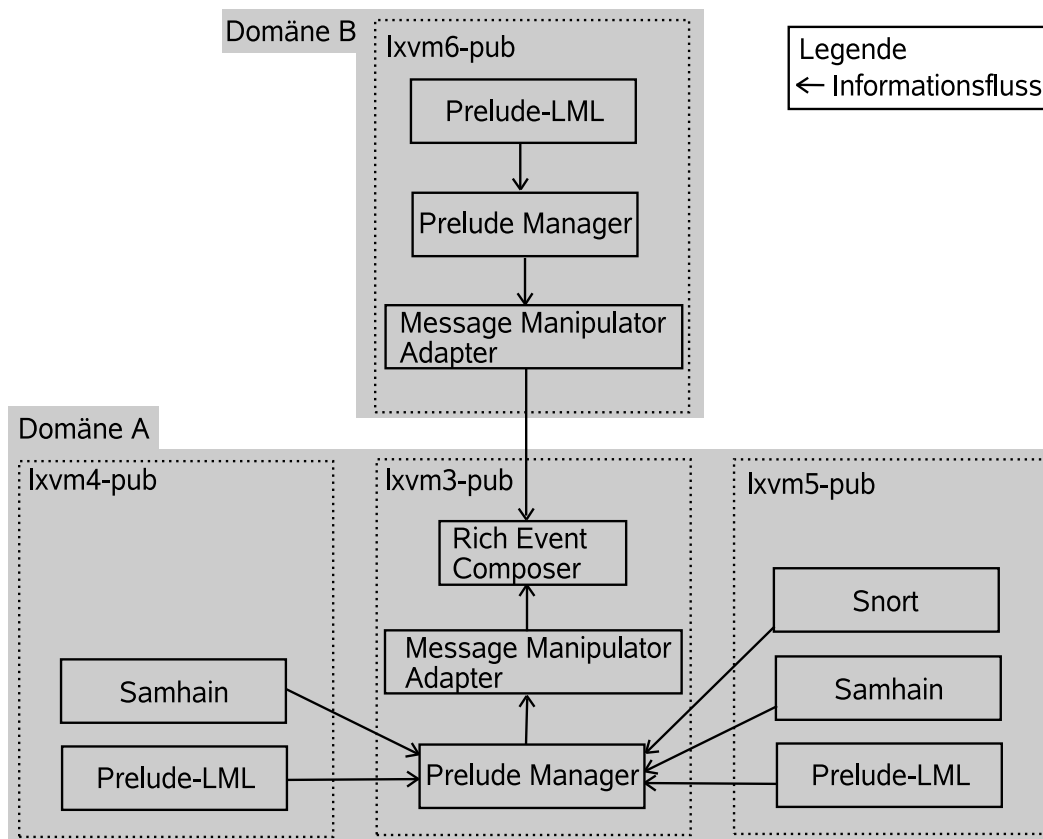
Domäne B

lxvm6-pub

Prelude-LML

Prelude Manager

Message Manipulator Adapter

Legende
← Informationsfluss

Domäne A

lxvm4-pub

Samhain

Prelude-LML

lxvm3-pub

Rich Event Composer

Message Manipulator Adapter

Prelude Manager

lxvm5-pub

Snort

Samhain

Prelude-LML